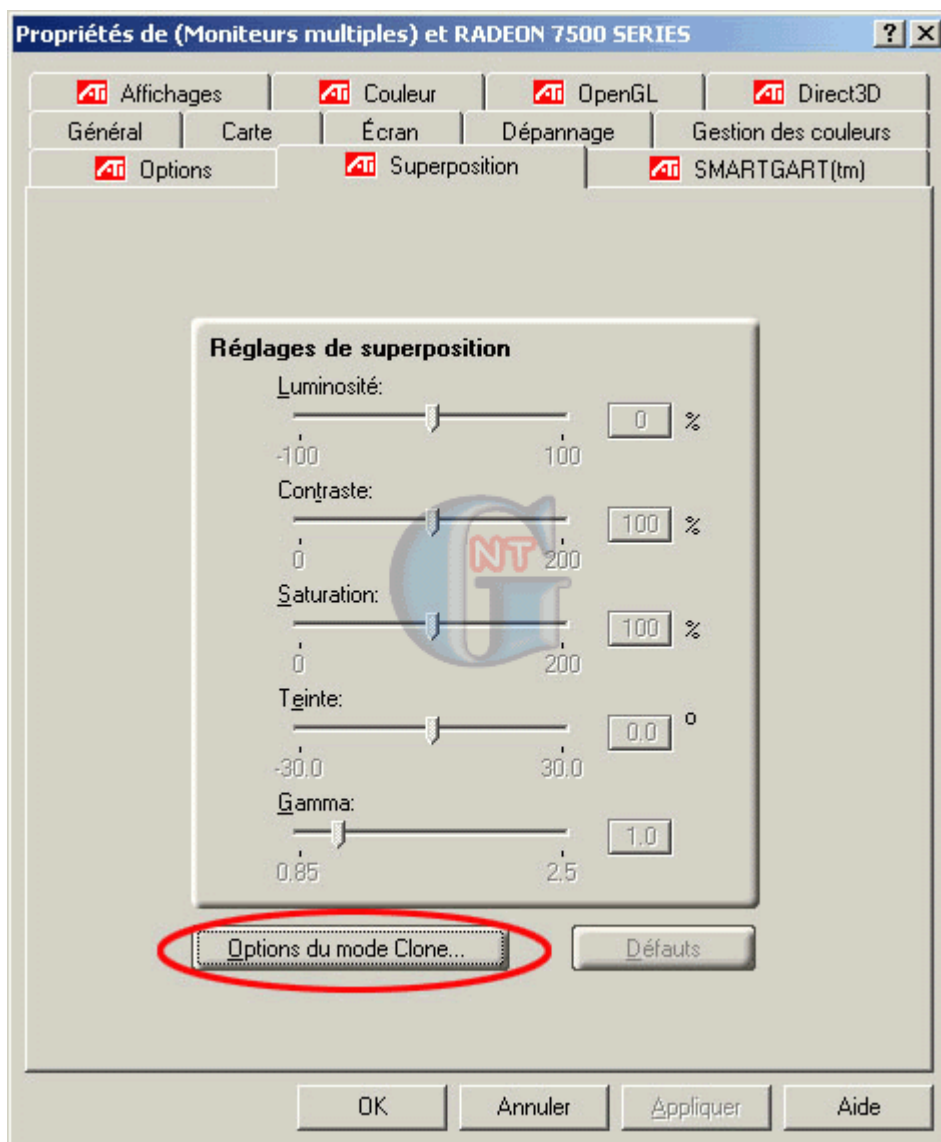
Propriétés de (Moniteurs multiples) et RADEON 7500 SERIES

? X

ATI Affichages
ATI Couleur
ATI OpenGL
ATI Direct3D
Général
Carte
Écran
Dépannage
Gestion des couleurs
ATI Options
ATI Superposition
ATI SMARTGART(tm)

Réglages de superposition

Luminosité:
-100
100
0 %

Contraste:
0
200
100 %

Saturation:
0
200
100 %

Teinte:
-30.0
30.0
0.0 o

Gamma:
0.85
2.5
1.0

NT G

Options du mode Clone...
Défauts

OK
Annuler
Appliquer
Aide